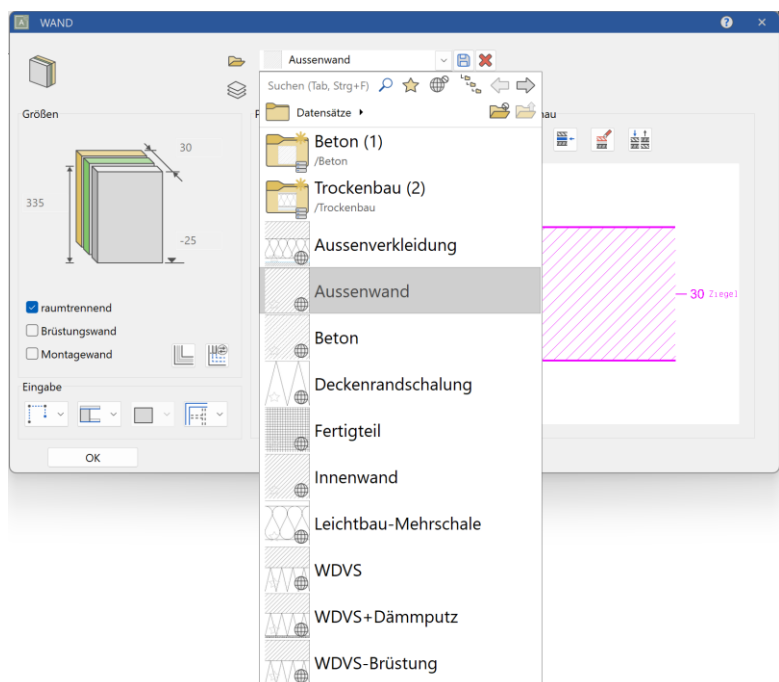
WAND

Aussenwand

Suchen (Tab, Strg+F)

Datensätze ▸

Größen

30

335

-25

P

au

Beton (1)
/Beton

Trockenbau (2)
/Trockenbau

Aussenverkleidung

Aussenwand

Beton

Deckenrandschalung

Fertigteil

Innenwand

Leichtbau-Mehrschale

WDVS

WDVS+Dämmputz

WDVS-Brüstung

— 30 Ziegel

raumtrennend

Brüstungswand

Montagewand

Eingabe

OK